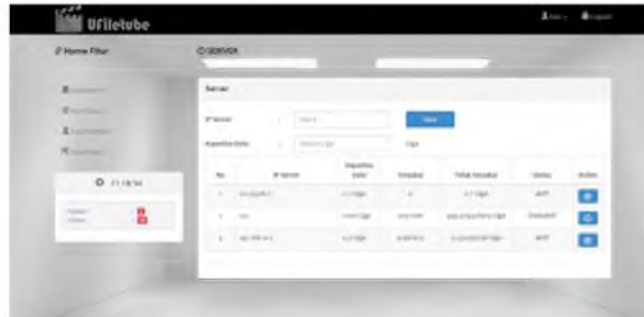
Ufiletube

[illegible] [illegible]

Home Filter

SERVER

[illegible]

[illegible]

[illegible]

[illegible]

11:18:54

Server

IP Server : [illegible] Save

Kapasitas Disk : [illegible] Giga

| No | IP Server | Kapasitas Disk | Terpakai | Tidak terpakai | Status | Action |
|---|---|---|---|---|---|---|
| 1 | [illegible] | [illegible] | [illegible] | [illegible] | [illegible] | |
| 2 | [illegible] | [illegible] | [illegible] | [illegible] | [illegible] | |
| 3 | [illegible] | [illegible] | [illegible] | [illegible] | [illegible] | |